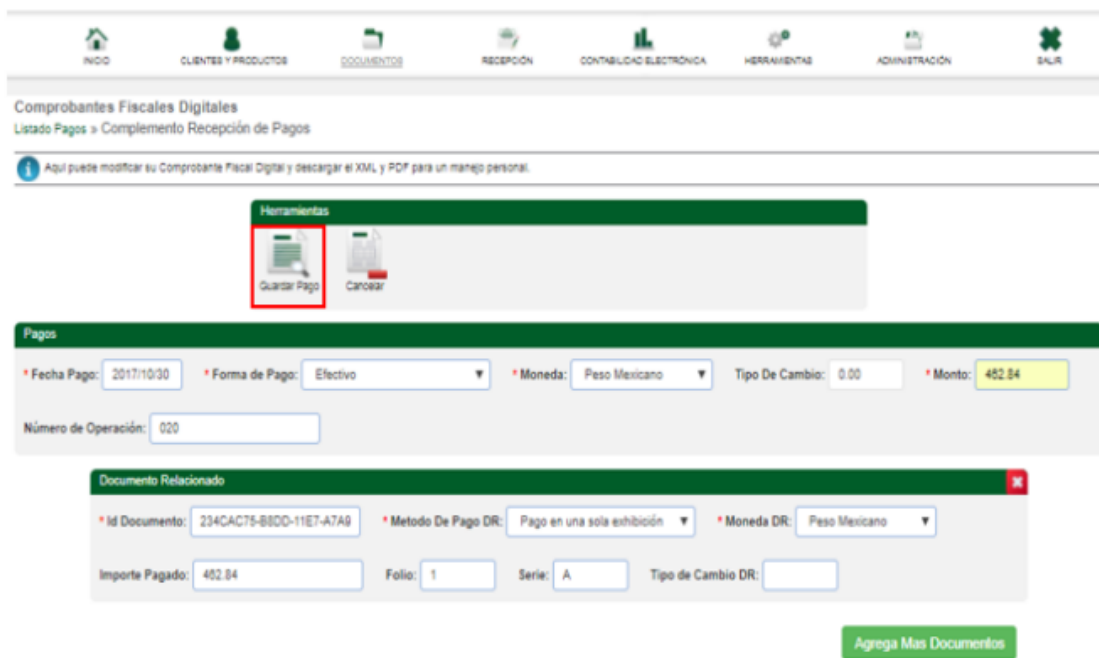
INICIO CLIENTES Y PRODUCTOS DOCUMENTOS RECEPCIÓN CONTABILIDAD ELECTRÓNICA HERRAMIENTAS ADMINISTRACIÓN SALIR

Comprobantes Fiscales Digitales
Listado Pagos » Complemento Recepción de Pagos

Aqui puede modificar su Comprobante Fiscal Digital y descargar el XML y PDF para un manejo personal.

Herramientas
Guardar Pago Cancelar

Pagos
* Fecha Pago: 2017/10/30 * Forma de Pago: Efectivo * Moneda: Peso Mexicano Tipo De Cambio: 0.00 * Monto: 462.84
Número de Operación: 020

Documento Relacionado
* Id Documento: 234CAC75-B8DD-11E7-A7A9 * Metodo De Pago DR: Pago en una sola exhibición * Moneda DR: Peso Mexicano
Importe Pagado: 462.84 Folio: 1 Serie: A Tipo de Cambio DR:

Agrega Mas Documentos